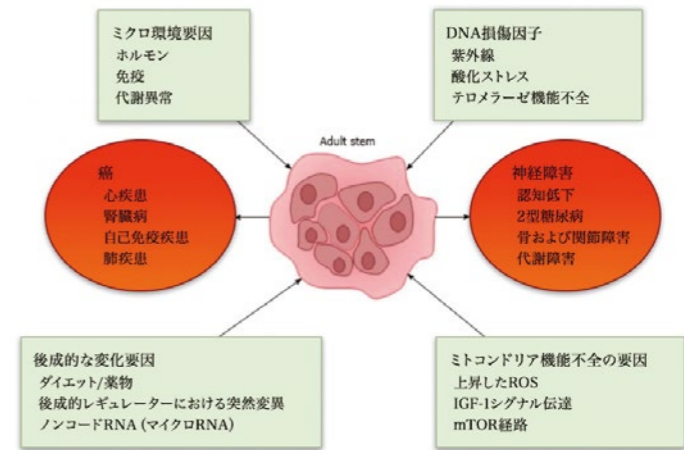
ミクロ環境要因
ホルモン
免疫
代謝異常

DNA損傷因子
紫外線
酸化ストレス
テロメラーゼ機能不全

Adult stem

癌
心疾患
腎臓病
自己免疫疾患
肺疾患

神経障害
認知低下
2型糖尿病
骨および関節障害
代謝障害

後成的な変化要因
ダイエット/薬物
後成的レギュレーターにおける突然変異
ノンコードRNA（マイクロRNA）

ミトコンドリア機能不全の要因
上昇したROS
IGF-1シグナル伝達
mTOR経路